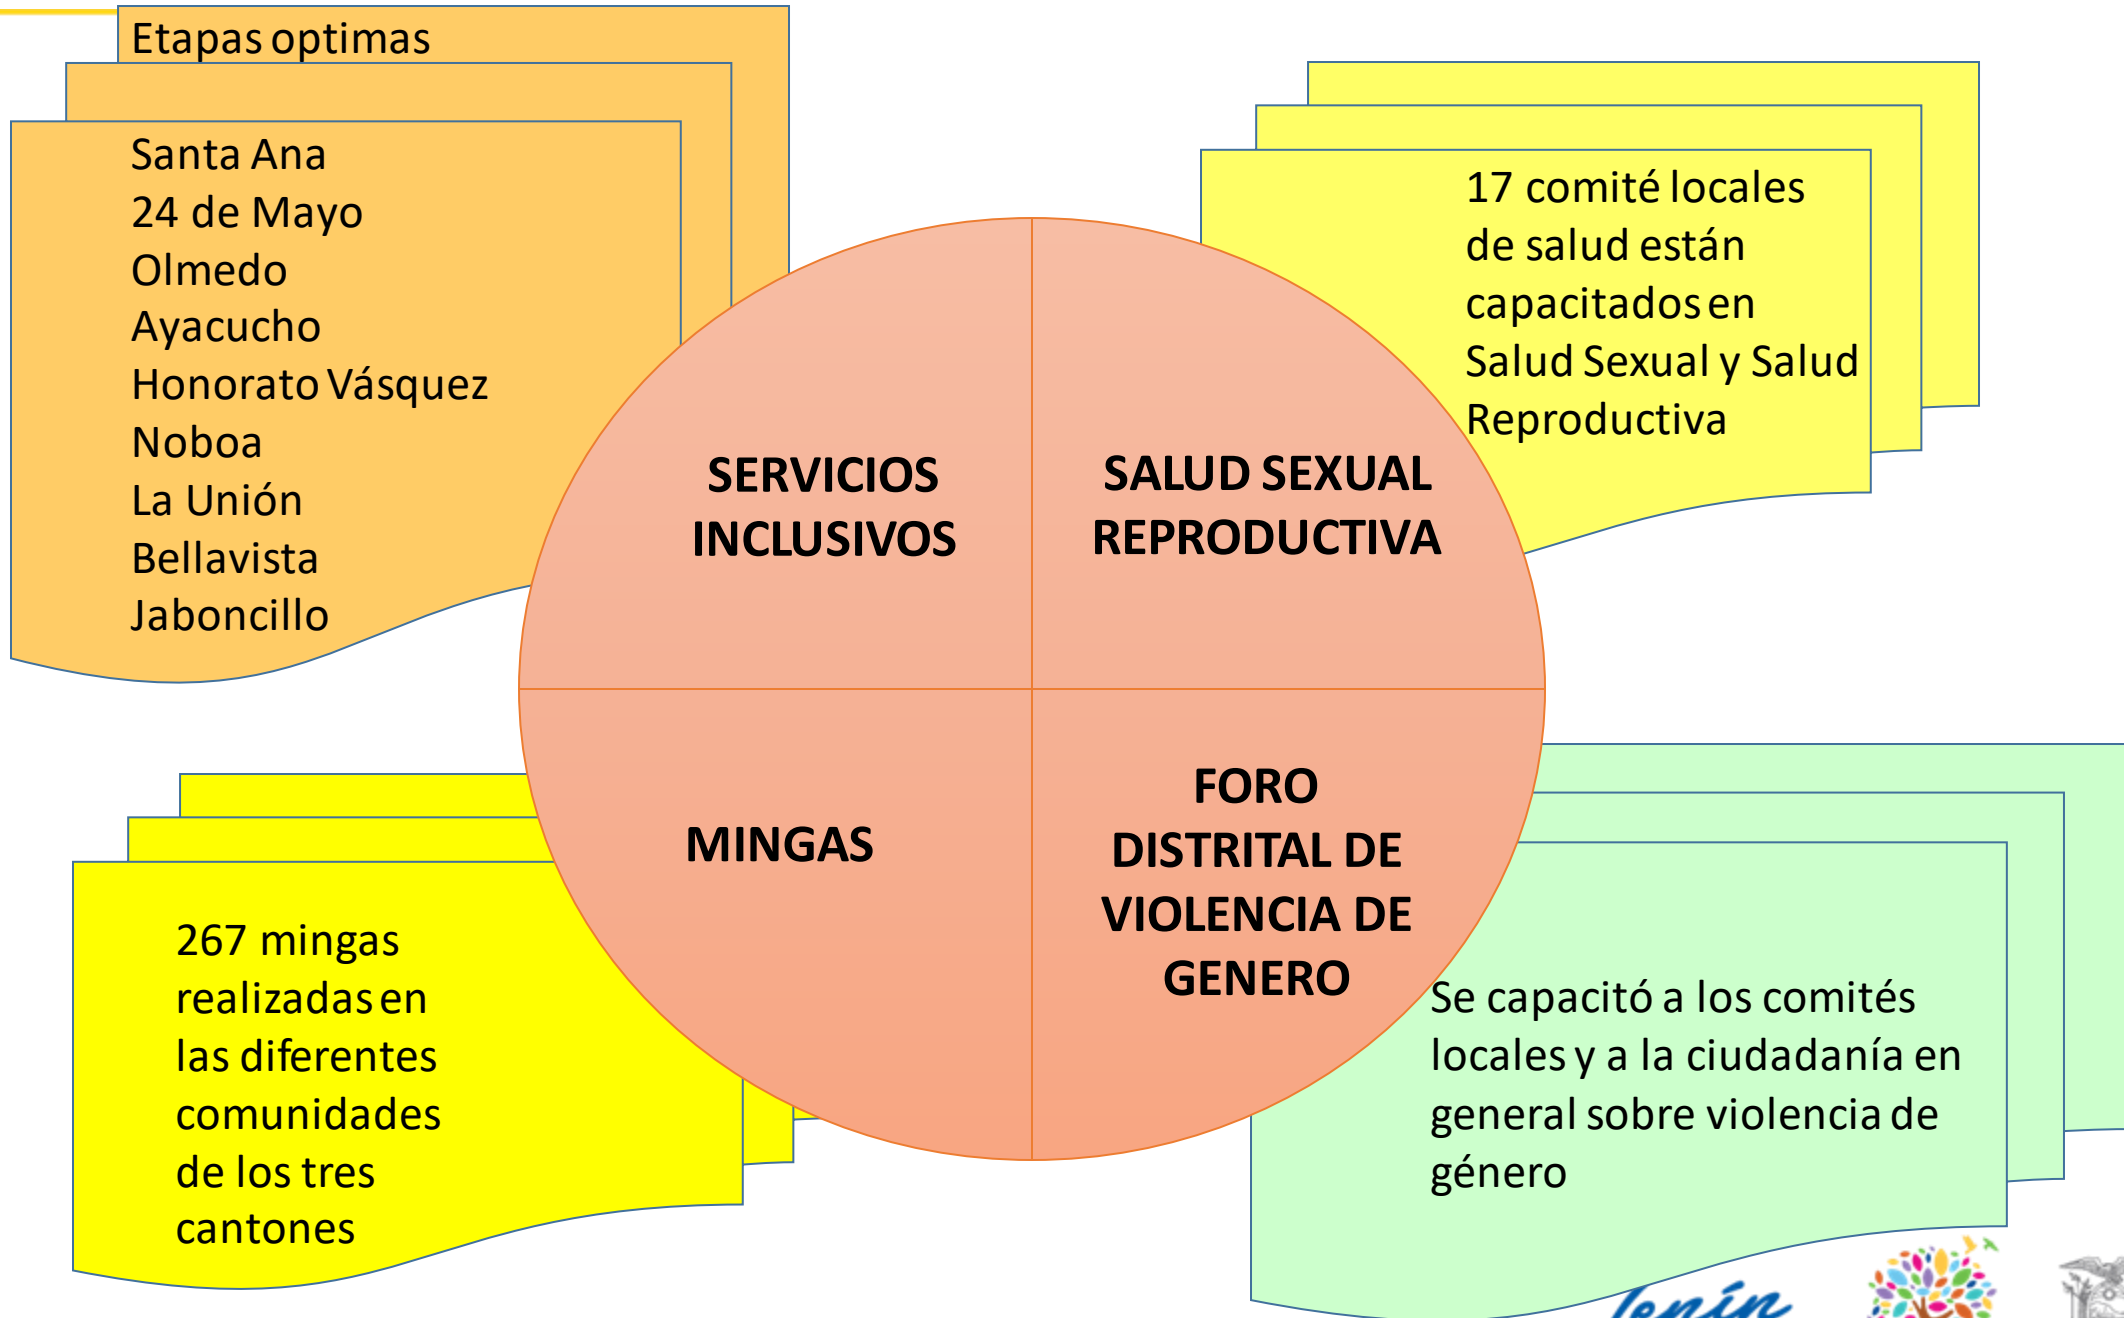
Etapas optimas

Santa Ana
24 de Mayo
Olmedo
Ayacucho
Honorato Vásquez
Noboa
La Unión
Bellavista
Jaboncillo

17 comité locales de salud están capacitados en Salud Sexual y Salud Reproductiva

SERVICIOS INCLUSIVOS

SALUD SEXUAL REPRODUCTIVA

MINGAS

FORO DISTRITAL DE VIOLENCIA DE GENERO

267 mingas realizadas en las diferentes comunidades de los tres cantones

Se capacitó a los comités locales y a la ciudadanía en general sobre violencia de género

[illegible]